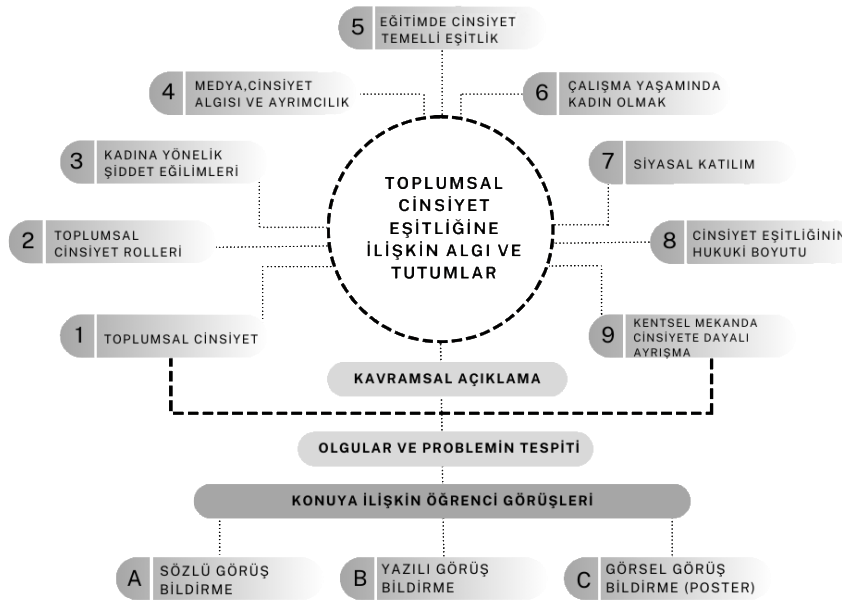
TOPLUMSAL CİNSİYET EŞİTLİĞİNE İLİŞKİN ALGI VE TUTUMLAR

5 EĞİTİMDE CİNSİYET TEMELLİ EŞİTLİK

4 MEDYA,CİNSİYET ALGISI VE AYRIMCILIK

6 ÇALIŞMA YAŞAMINDA KADIN OLMAK

3 KADINA YÖNELİK ŞİDDET EĞİLİMLERİ

7 SİYASAL KATILIM

2 TOPLUMSAL CİNSİYET ROLLERİ

8 CİNSİYET EŞİTLİĞİNİN HUKUKİ BOYUTU

1 TOPLUMSAL CİNSİYET

9 KENTSEL MEKANDA CİNSİYETE DAYALI AYRIŞMA

KAVRAMSAL AÇIKLAMA

OLGULAR VE PROBLEMİN TESPİTİ

KONUYA İLİŞKİN ÖĞRENCİ GÖRÜŞLERİ

A SÖZLÜ GÖRÜŞ BİLDİRME

B YAZILI GÖRÜŞ BİLDİRME

C GÖRSEL GÖRÜŞ BİLDİRME (POSTER)